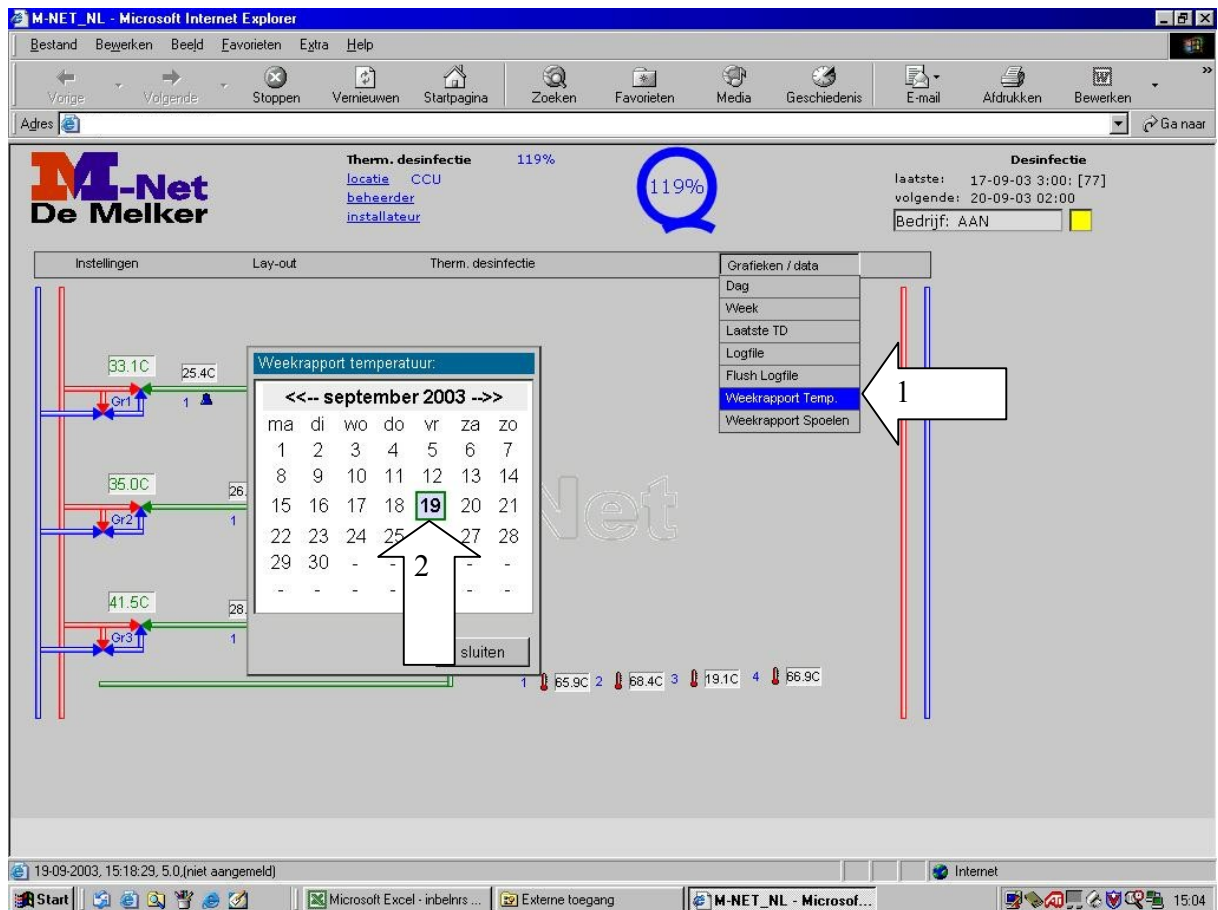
M-NET_NL - Microsoft Internet Explorer

Bestand Bewerken Beeld Favorieten Extra Help

Vorige Volgende Stoppen Vernieuwen Startpagina Zoeken Favorieten Media Geschiedenis E-mail Afdrukken Bewerken

Adres

Ga naar

M-Net De Melker

Therm. desinfectie 119%
locatie CCU
beheerder
installateur

119%

Desinfectie
laatste: 17-09-03 3:00: [77]
volgende: 20-09-03 02:00
Bedrijf: AAN

Instellingen Lay-out Therm. desinfectie Grafieken / data

Dag
Week
Laatste TD
Logfile
Flush Logfile
Weekrapport Temp.
Weekrapport Spoelen

1

33.1C 25.4C Gr1 1

35.0C 26. Gr2 1

41.5C 28. Gr3 1

Weekrapport temperatuur:

<<-- september 2003 -->>

| ma | di | wo | do | vr | za | zo |
|---|---|---|---|---|---|---|
| 1 | 2 | 3 | 4 | 5 | 6 | 7 |
| 8 | 9 | 10 | 11 | 12 | 13 | 14 |
| 15 | 16 | 17 | 18 | 19 | 20 | 21 |
| 22 | 23 | 24 | 25 | 26 | 27 | 28 |
| 29 | 30 | - | - | - | - | - |
| - | - | - | - | - | - | - |

2

sluiten

1 65.9C 2 68.4C 3 19.1C 4 66.9C

19-09-2003, 15:18:29, 5.0,(niet aangemeld)

Internet

Start Microsoft Excel - inbelnrs ... Externe toegang M-NET_NL - Microsof... 15:04